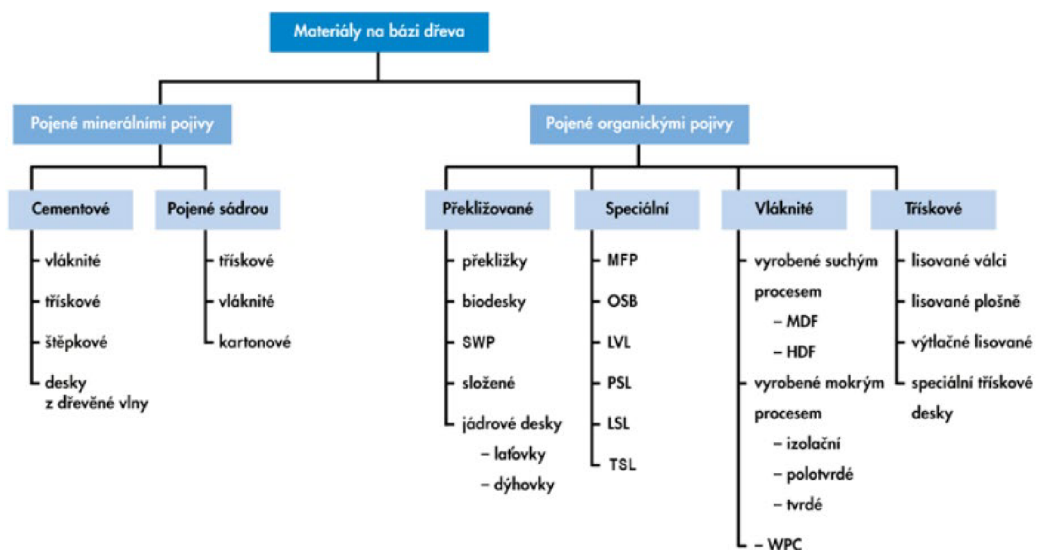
Materiály na bázi dřeva

Pojené minerálními pojivy

Cementové
vláknité
třískové
štěpkové
desky z dřevěné vlny

Pojené sádrou
třískové
vláknité
kartonové

Pojené organickými pojivy

Překližované
překližky
biodesky
SWP
složené
jádrové desky
– laťovky
– dýhovky

Speciální
MFP
OSB
LVL
PSL
LSL
TSL

Vláknité
vyrobené suchým procesem
– MDF
– HDF
vyrobené mokrým procesem
– izolační
– polotvrdé
– tvrdé
– WPC

Třískové
lisované válci
lisované plošně
výtlačné lisované
speciální třískové desky